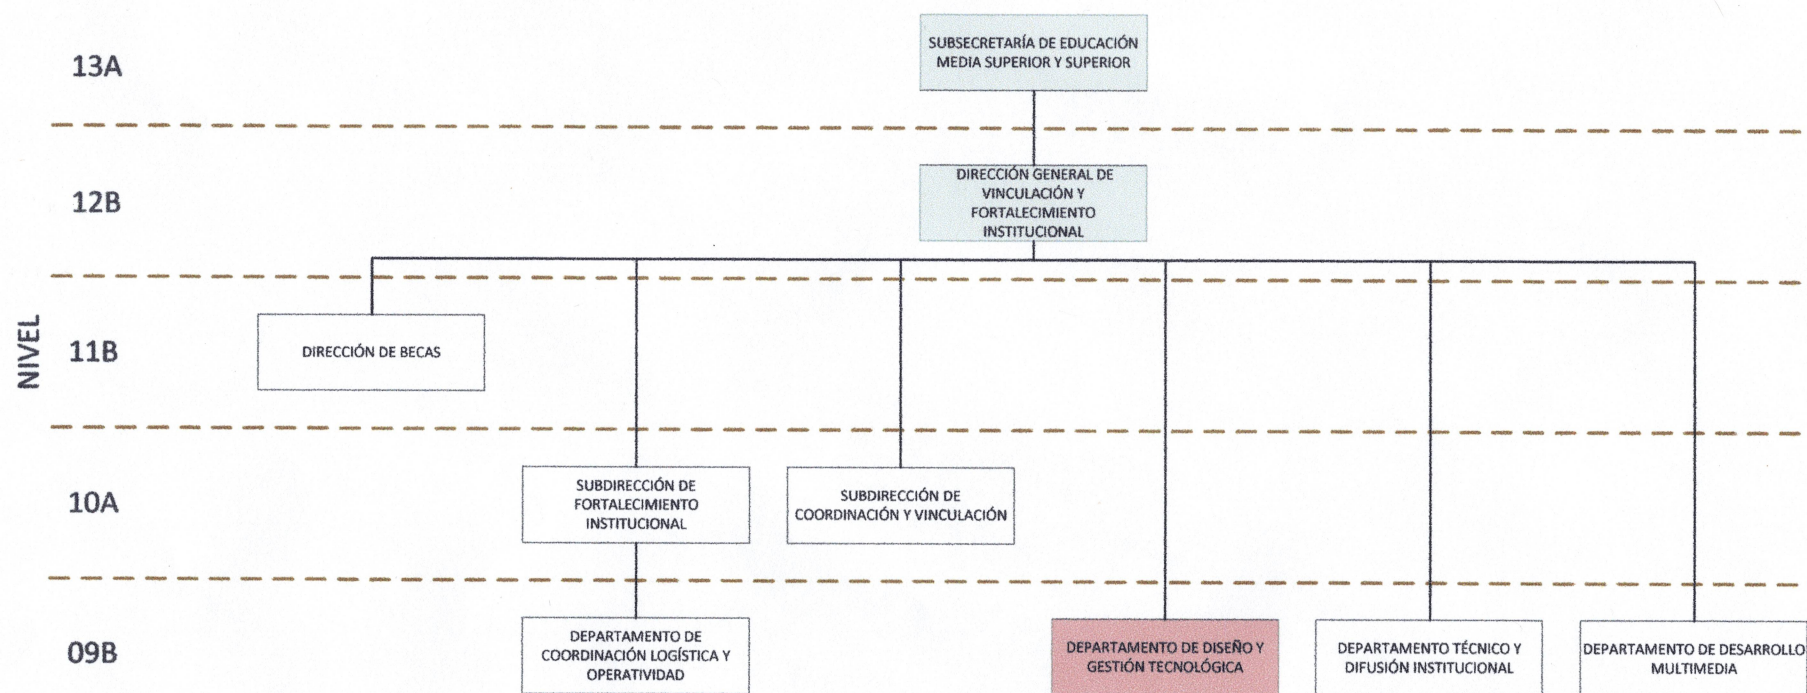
NIVEL

13A

SUBSECRETARÍA DE EDUCACIÓN MEDIA SUPERIOR Y SUPERIOR

12B

DIRECCIÓN GENERAL DE VINCULACIÓN Y FORTALECIMIENTO INSTITUCIONAL

11B

DIRECCIÓN DE BECAS

10A

SUBDIRECCIÓN DE FORTALECIMIENTO INSTITUCIONAL

SUBDIRECCIÓN DE COORDINACIÓN Y VINCULACIÓN

09B

DEPARTAMENTO DE COORDINACIÓN LOGÍSTICA Y OPERATIVIDAD

DEPARTAMENTO DE DISEÑO Y GESTIÓN TECNOLÓGICA

DEPARTAMENTO TÉCNICO Y DIFUSIÓN INSTITUCIONAL

DEPARTAMENTO DE DESARROLLO MULTIMEDIA